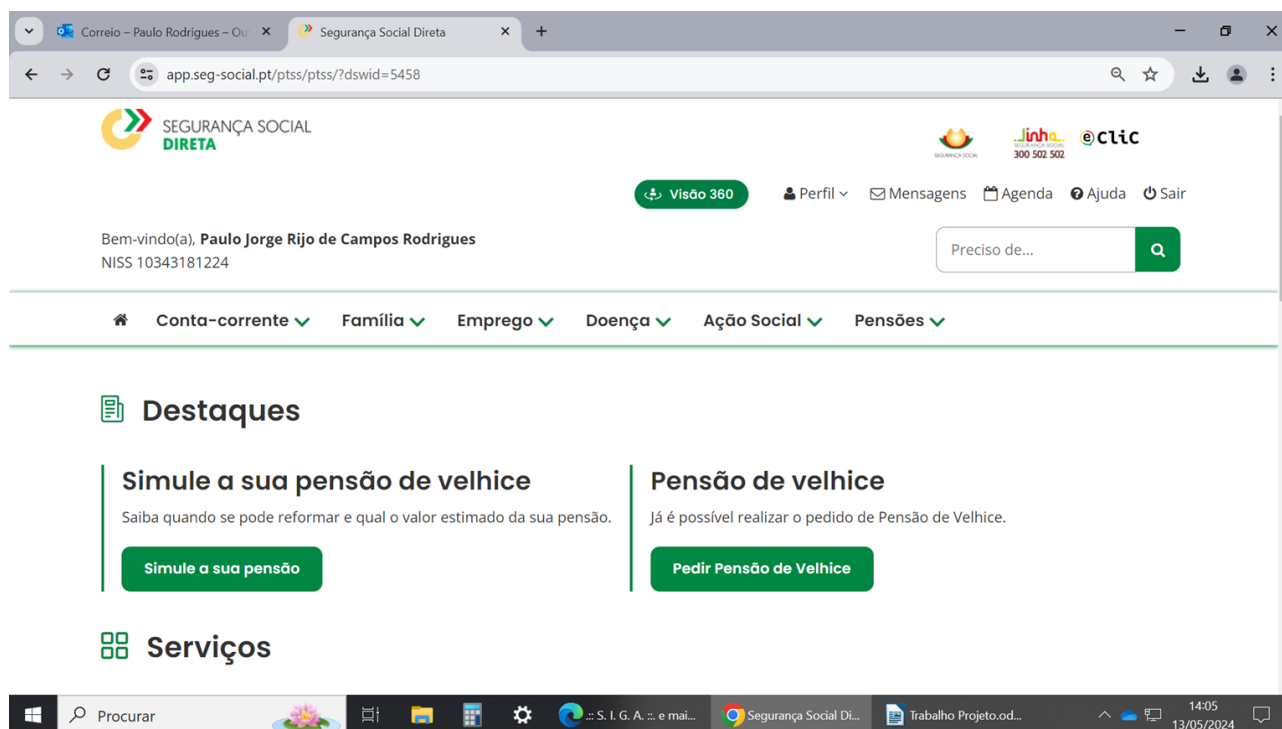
Correio – Paulo Rodrigues – Ou ×
Segurança Social Direta ×
+

app.seg-social.pt/ptss/ptss/?dswid=5458

SEGURANÇA SOCIAL
DIRETA

SEGURANÇA SOCIAL
Linha SEGURANÇA SOCIAL 300 502 502
eclic

Visão 360
Perfil
Mensagens
Agenda
Ajuda
Sair

Bem-vindo(a), **Paulo Jorge Rijo de Campos Rodrigues**
NISS 10343181224

Preciso de...

Conta-corrente
Família
Emprego
Doença
Ação Social
Pensões

Destaques

Simule a sua pensão de velhice

Saiba quando se pode reformar e qual o valor estimado da sua pensão.

Simule a sua pensão

Pensão de velhice

Já é possível realizar o pedido de Pensão de Velhice.

Pedir Pensão de Velhice

Serviços

Procurar
:: S. I. G. A. ::. e mai...
Segurança Social Di...
Trabalho Projeto.od...
14:05
13/05/2024